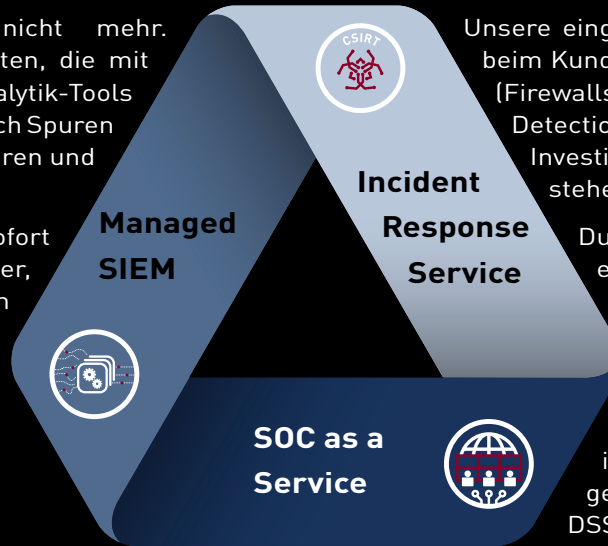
nicht mehr.
ten, die mit
alytik-Tools
ch Spuren
ren und

ofort
er,
n

Managed SIEM

CSIRT

Incident Response Service

Unsere eing
beim Kund
(Firewalls
Detectio
Investi
stehe

Du
e

SOC as a Service

i
ge
DSS